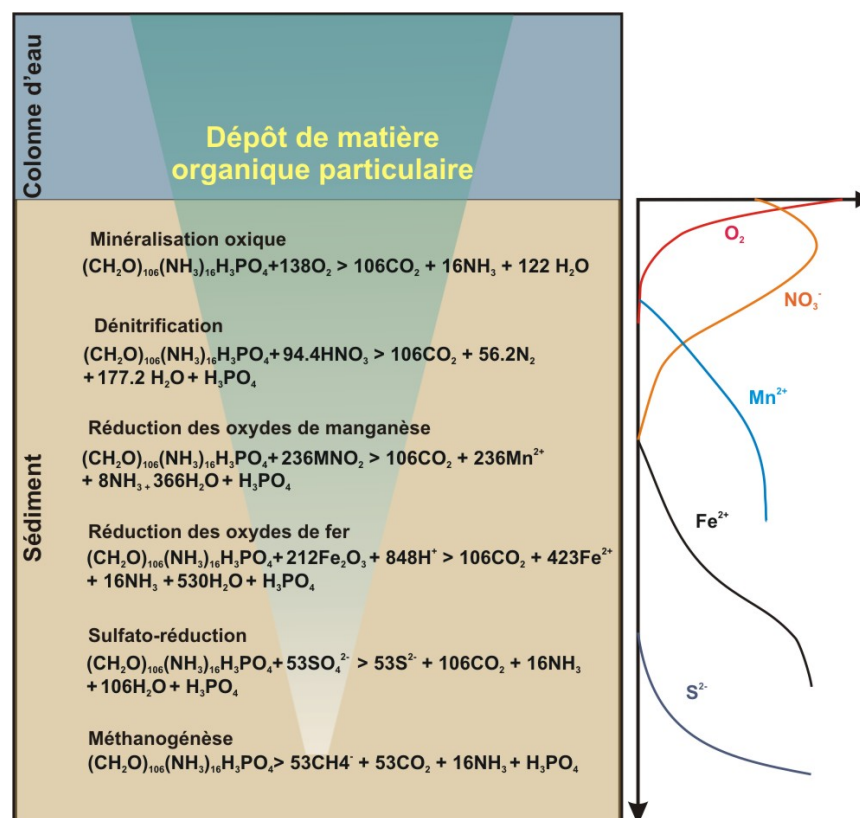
Colonne d'eau

Dépôt de matière organique particulaire

Sédiment

Minéralisation oxique
$(CH_2O)_{106}(NH_3)_{16}H_3PO_4 + 138O_2 > 106CO_2 + 16NH_3 + 122\ H_2O$

Dénitrification
$(CH_2O)_{106}(NH_3)_{16}H_3PO_4 + 94.4HNO_3 > 106CO_2 + 56.2N_2 + 177.2\ H_2O + H_3PO_4$

Réduction des oxydes de manganèse
$(CH_2O)_{106}(NH_3)_{16}H_3PO_4 + 236MNO_2 > 106CO_2 + 236Mn^{2+} + 8NH_{3+} 366H_2O + H_3PO_4$

Réduction des oxydes de fer
$(CH_2O)_{106}(NH_3)_{16}H_3PO_4 + 212Fe_2O_3 + 848H^+ > 106CO_2 + 423Fe^{2+} + 16NH_3 + 530H_2O + H_3PO_4$

Sulfato-réduction
$(CH_2O)_{106}(NH_3)_{16}H_3PO_4 + 53SO_4^{2-} > 53S^{2-} + 106CO_2 + 16NH_3 + 106H_2O + H_3PO_4$

Méthanogénèse
$(CH_2O)_{106}(NH_3)_{16}H_3PO_4 > 53CH4^- + 53CO_2 + 16NH_3 + H_3PO_4$

$O_2$

$NO_3^-$

$Mn^{2+}$

$Fe^{2+}$

$S^{2-}$